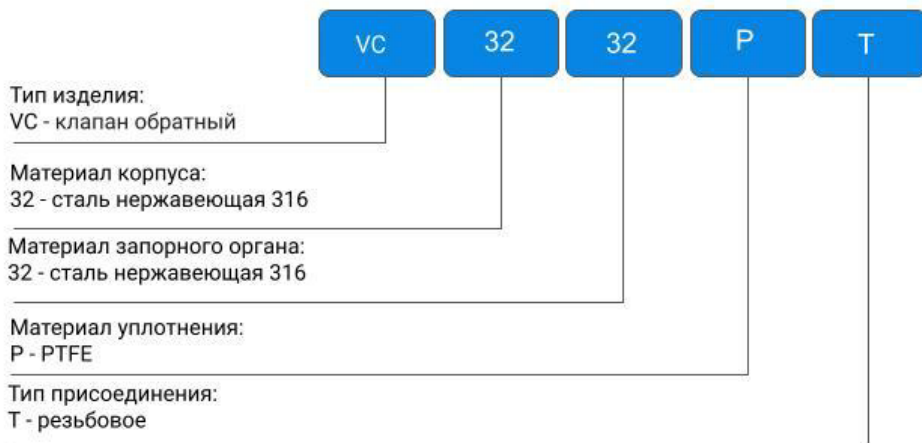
VC 32 32 P T

Тип изделия:
VC - клапан обратный

Материал корпуса:
32 - сталь нержавеющая 316

Материал запорного органа:
32 - сталь нержавеющая 316

Материал уплотнения:
P - PTFE

Тип присоединения:
T - резьбовое